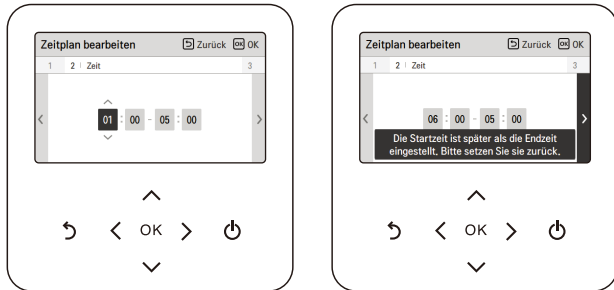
Zeitplan bearbeiten
Zurück OK OK
1 2 | Zeit 3
01 : 00 - 05 : 00
OK

Zeitplan bearbeiten
Zurück OK OK
1 2 | Zeit 3
06 : 00 - 05 : 00
Die Startzeit ist später als die Endzeit eingestellt. Bitte setzen Sie sie zurück.
OK